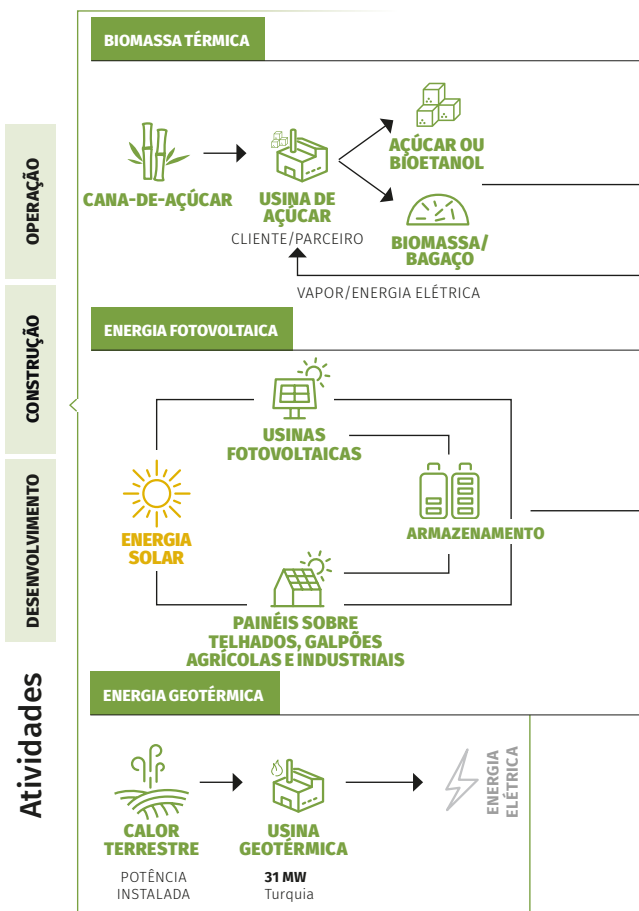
Atividades

OPERAÇÃO

CONSTRUÇÃO

DESENVOLVIMENTO

BIOMASSA TÉRMICA

CANA-DE-AÇÚCAR

USINA DE AÇÚCAR
CLIENTE/PARCEIRO

AÇÚCAR OU BIOETANOL

BIOMASSA/ BAGAÇO

VAPOR/ENERGIA ELÉTRICA

ENERGIA FOTOVOLTAICA

USINAS FOTOVOLTAICAS

ENERGIA SOLAR

ARMAZENAMENTO

PAINÉIS SOBRE TELHADOS, GALPÕES AGRÍCOLAS E INDUSTRIAIS

ENERGIA GEOTÉRMICA

CALOR TERRESTRE

USINA GEOTÉRMICA

ENERGIA ELÉTRICA

POTÊNCIA INSTALADA

31 MW
Turquia